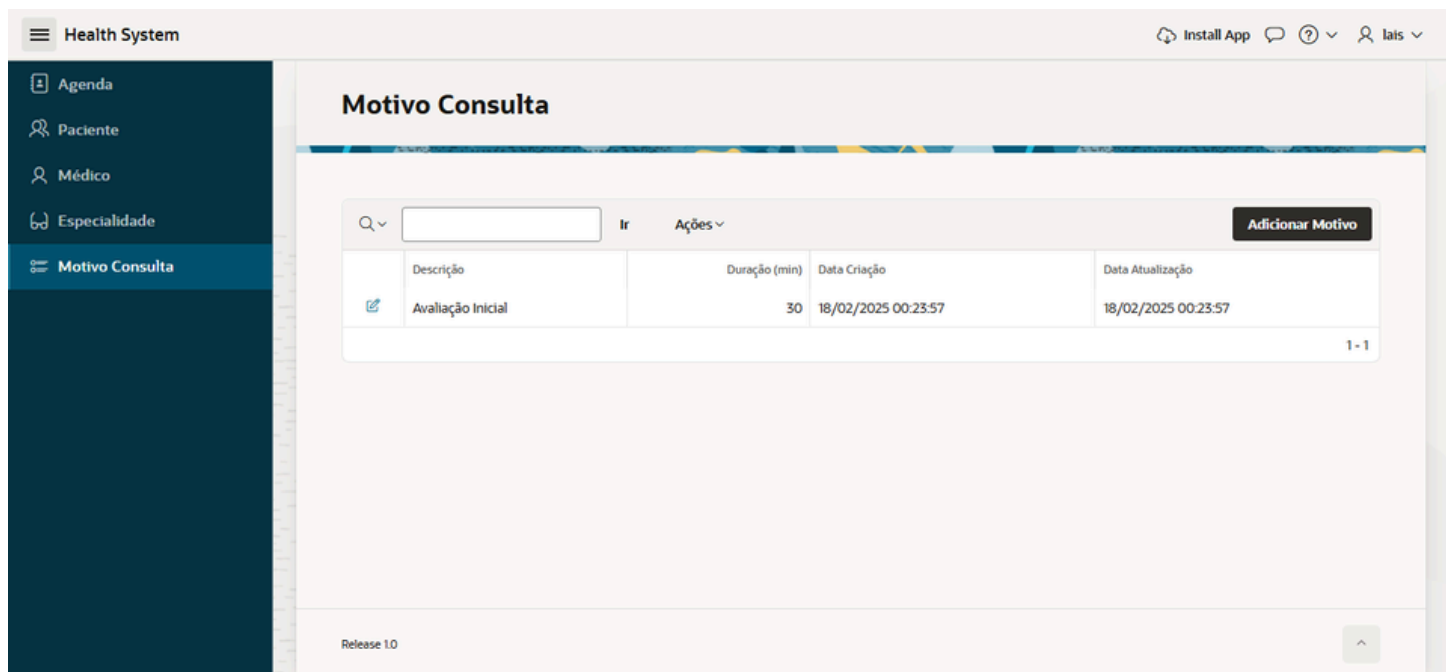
Health System

Install App lais

Agenda
Paciente
Médico
Especialidade
Motivo Consulta

Motivo Consulta

Ir Ações

Adicionar Motivo

| | Descrição | Duração (min) | Data Criação | Data Atualização |
|---|---|---|---|---|
| | Avaliação Inicial | 30 | 18/02/2025 00:23:57 | 18/02/2025 00:23:57 |

1 - 1

Release 1.0